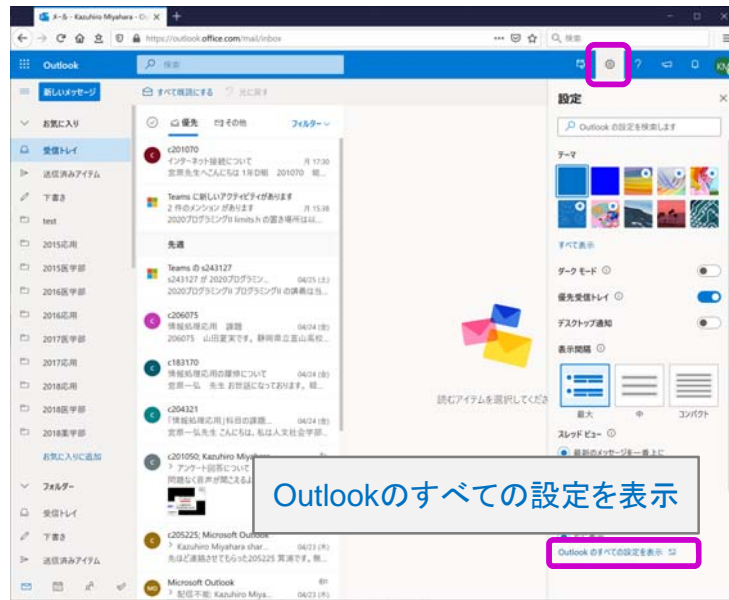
メール - Kazuhiro Miyahara - O
https://outlook.office.com/mail/inbox
検索

Outlook
検索

新しいメッセージ
すべて既読にする
元に戻す

お気に入り
受信トレイ
送信済みアイテム
下書き
test
2015応用
2015医学部
2016医学部
2016応用
2017医学部
2017応用
2018応用
2018医学部
2018薬学部
お気に入りに追加

フォルダー
受信トレイ
下書き
送信済みアイテム

優先
その他
フィルター

c201070
インターネット接続について 月 17:30
宮原先生へこんにちは 1年D組 201070 稲...

Teams に新しいアクティビティがあります
2 件のメンション があります 月 15:38
2020プログラミングII limits.h の置き場所は以...

先週

Teams の s243127
s243127 が 2020プログラミン... 04/25 (土)
2020プログラミングII プログラミングII の講義は生...

c206075
情報処理応用 課題 04/24 (金)
206075 山田夏実です。静岡県立富山高校...

c183170
情報処理応用の履修について 04/24 (金)
宮原一弘 先生 お世話になっております。経...

c204321
「情報処理応用」科目の課題... 04/24 (金)
宮原一弘先生 こんにちは，私は人文社会学部...

c201050; Kazuhiro Miyahara
アカウント回答について
問題など声が聞こえる

c205225; Microsoft Outlook
Kazuhiro Miyahara shar... 04/23 (木)
先ほど連絡させてもらった205225 質問です。教...

Microsoft Outlook
配信不能: Kazuhiro Miya... 04/23 (木)

読むアイテムを選択してくださ

設定
Outlook の設定を検索します
テーマ
すべて表示
ダーク モード
優先受信トレイ
デスクトップ通知
表示間隔
最大
中
コンパクト
スレッド ビュー
最新のメッセージを一番上に

Outlookのすべての設定を表示

Outlook のすべての設定を表示